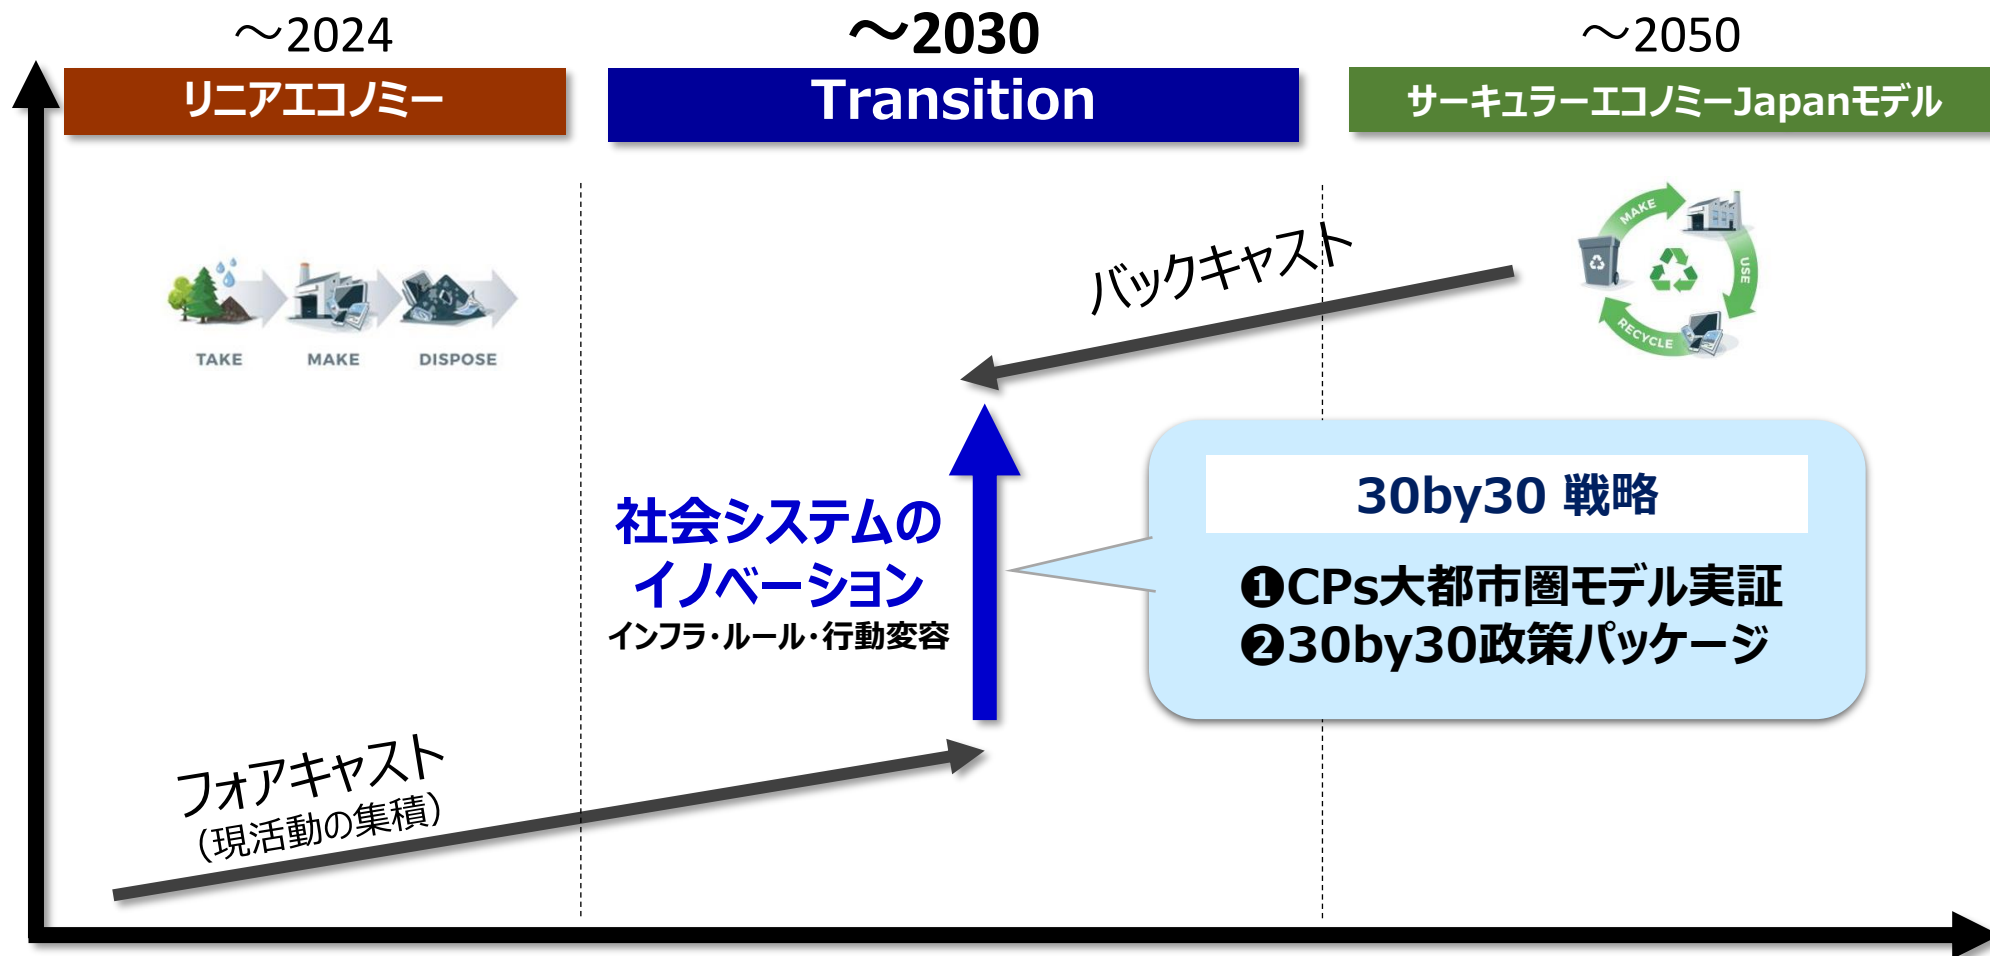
～2024
リニアエコノミー

～2030
Transition

～2050
サーキュラーエコノミーJapanモデル

TAKE MAKE DISPOSE

バックキャスト

MAKE USE RECYCLE

社会システムのイノベーション
インフラ・ルール・行動変容

30by30 戦略
❶CPs大都市圏モデル実証
❷30by30政策パッケージ

フォアキャスト
（現活動の集積）